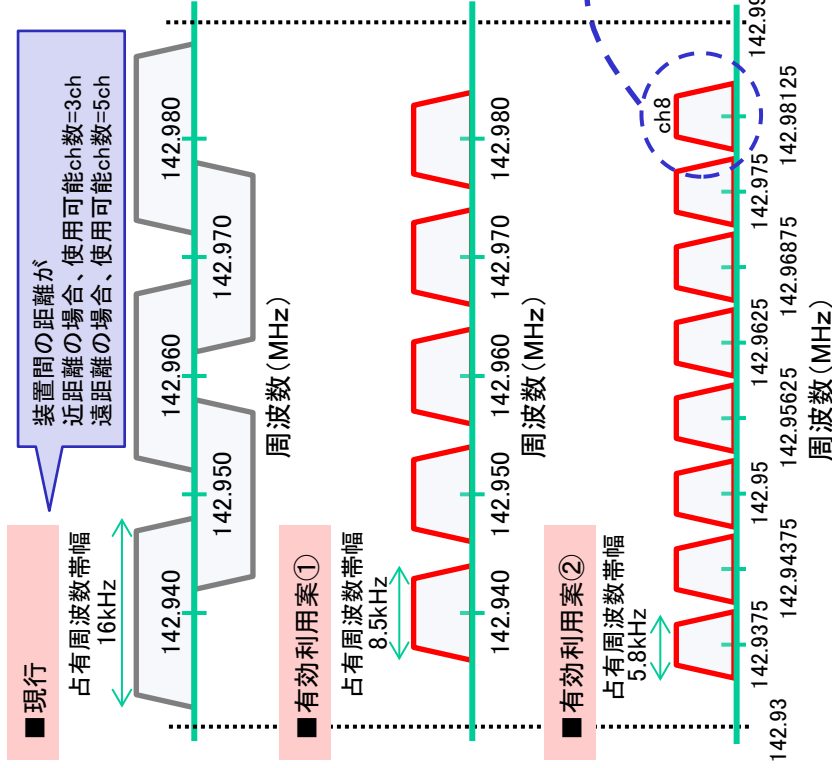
装置間の距離が
近距離の場合、使用可能ch数=3ch
遠距離の場合、使用可能ch数=5ch

■現行
占有周波数帯幅
16kHz
142.940
142.950
142.960
142.970
142.980
周波数（MHz）

■有効利用案①
占有周波数帯幅
8.5kHz
142.940
142.950
142.960
142.970
142.980
周波数（MHz）

■有効利用案②
占有周波数帯幅
5.8kHz
142.93
142.9375
142.94375
142.95
142.95625
142.9625
142.96875
142.975
142.98125
142.99
ch8
周波数（MHz）